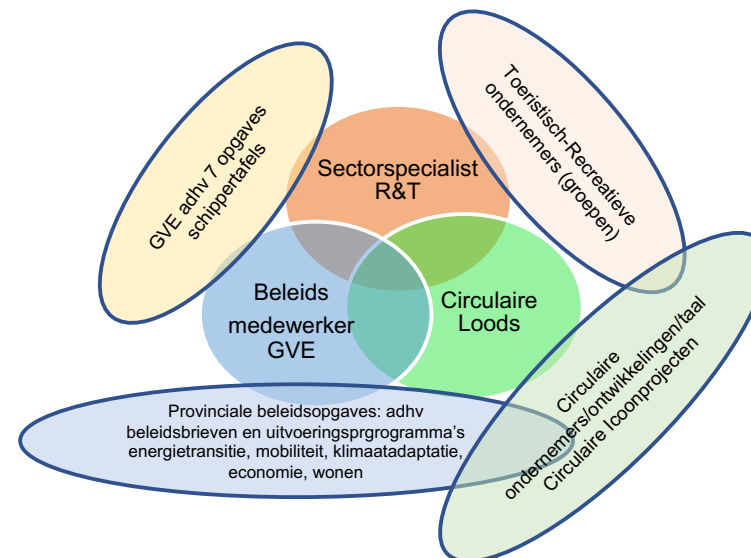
GVE adhv 7 opgaves schippertafels

Sectorspecialist R&T

Toeristisch-Recreatieve ondernemers (groepen)

Beleids medewerker GVE

Circulaire Loods

Circulaire ondernemers/ontwikkelingen/taal Circulaire loonprojecten

Provinciale beleidsopgaves: adhv beleidsbrieven en uitvoeringsprgrogramma's energietransitie, mobiliteit, klimaatadaptatie, economie, wonen